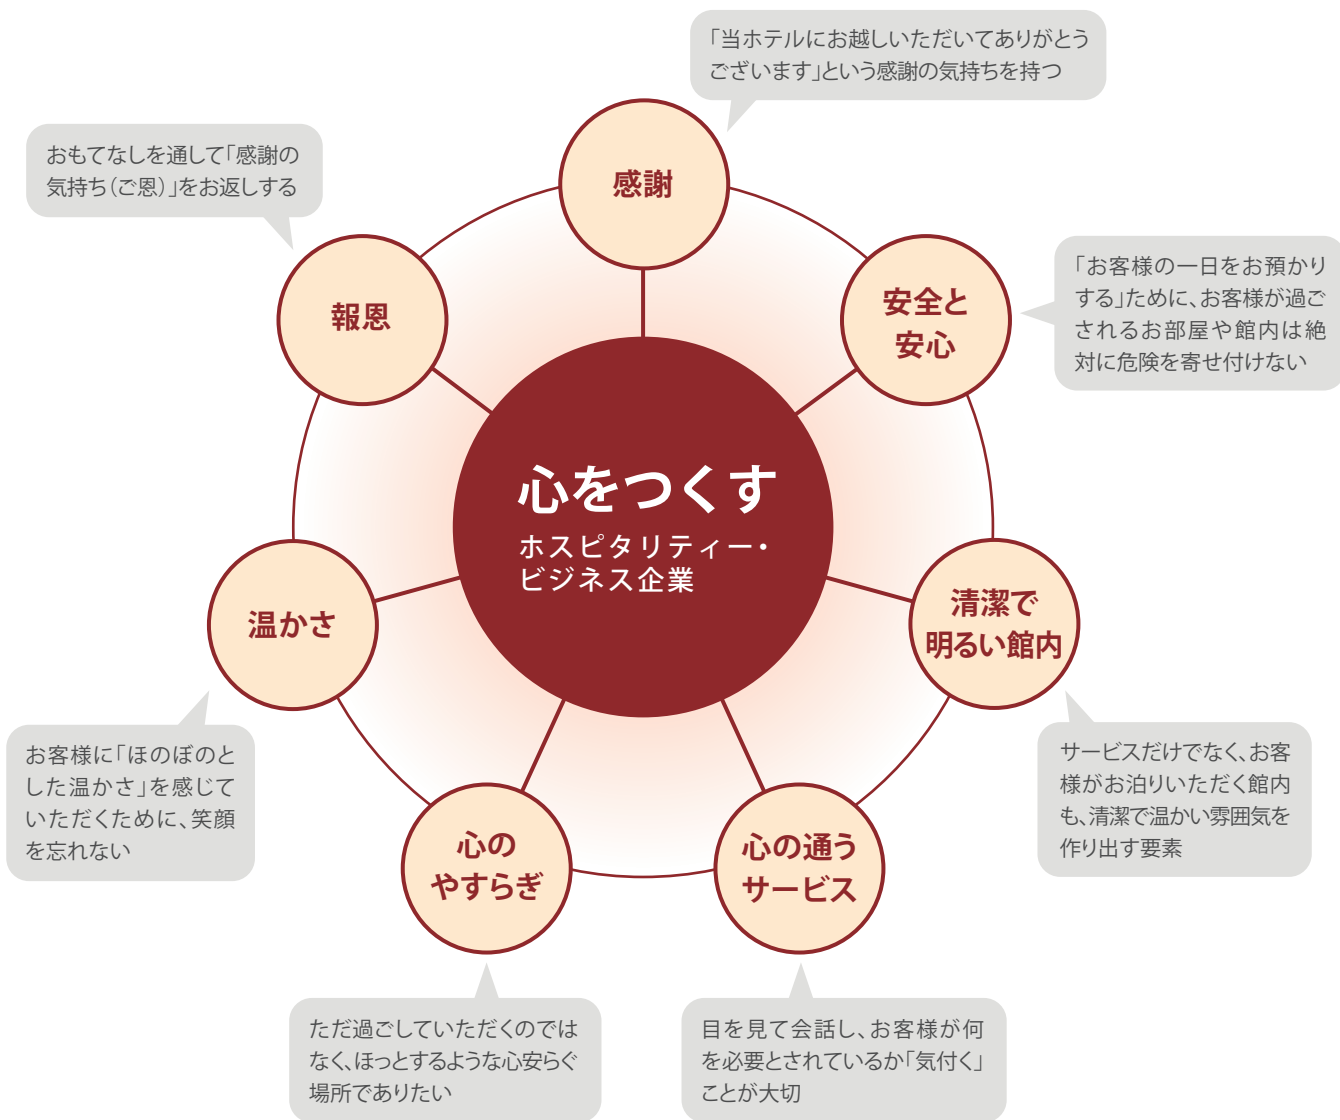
「当ホテルにお越しいただいてありがとうございます」という感謝の気持ちを持つ

おもてなしを通して「感謝の気持ち(ご恩)」をお返しする

感謝

報恩

安全と安心

「お客様の一日をお預かりする」ために、お客様が過ごされるお部屋や館内は絶対に危険を寄せ付けない

心をつくす
ホスピタリティー・ビジネス企業

温かさ

清潔で明るい館内

お客様に「ほのぼのとした温かさ」を感じていただくために、笑顔を忘れない

サービスだけでなく、お客様がお泊りいただく館内も、清潔で温かい雰囲気を作り出す要素

心のやすらぎ

心の通うサービス

ただ過ごしていただくのではなく、ほっとするような心安らぐ場所でありたい

目を見て会話し、お客様が何を必要とされているか「気付く」ことが大切